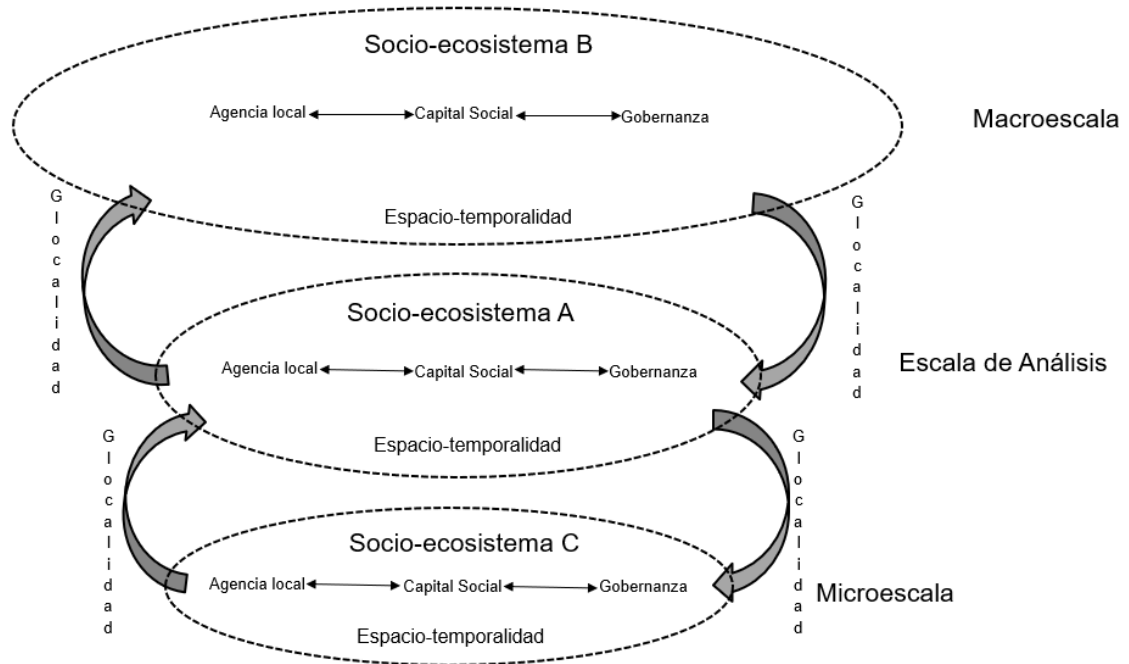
Socio-ecosistema B

Agencia local ↔ Capital Social ↔ Gobernanza

Macroescala

Glocalidad

Espacio-temporalidad

Glocalidad

Socio-ecosistema A

Agencia local ↔ Capital Social ↔ Gobernanza

Escala de Análisis

Glocalidad

Espacio-temporalidad

Glocalidad

Socio-ecosistema C

Agencia local ↔ Capital Social ↔ Gobernanza

Microescala

Espacio-temporalidad